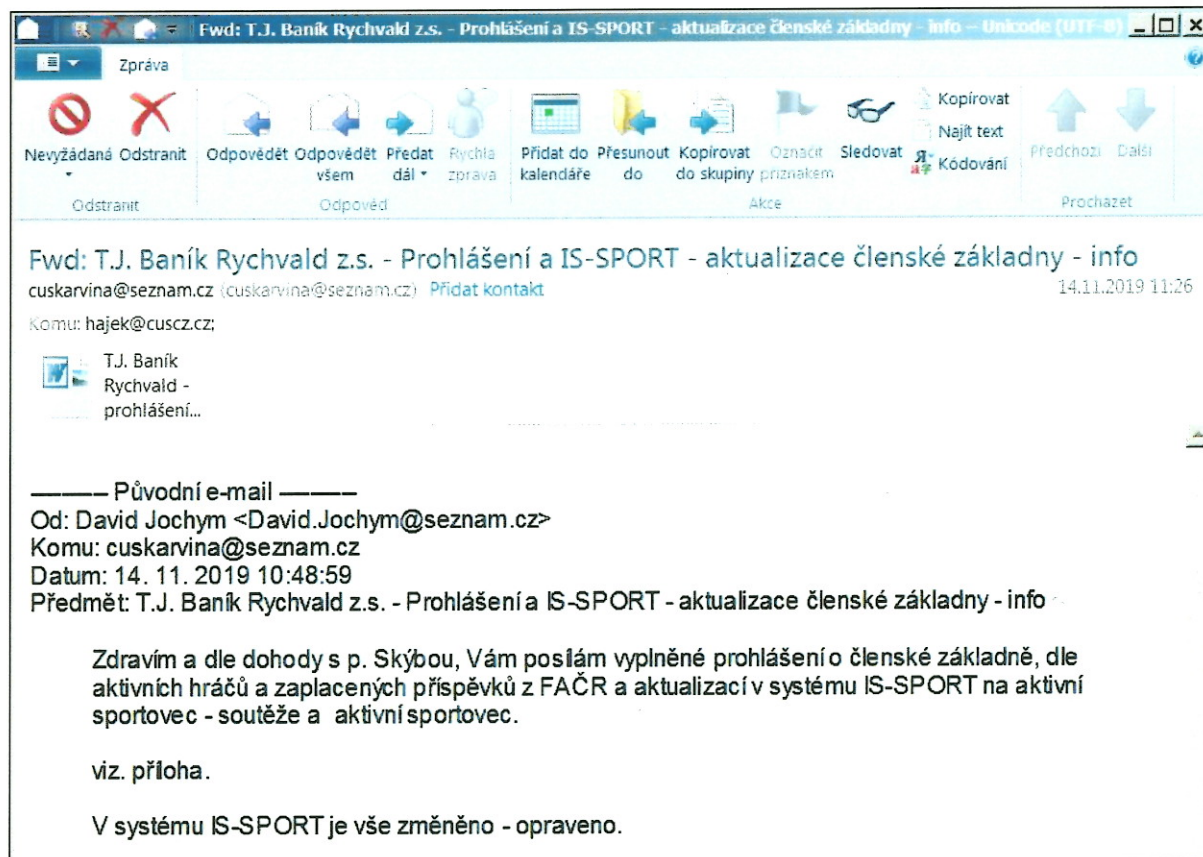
Fwd: T.J. Baník Rychvald z.s. - Prohlášení a IS-SPORT - aktualizace členské základny - info – Unicode (UTF-8)

Zpráva

Nevyžádaná Odstranit
Odstranit

Odpovědět Odpovědět všem Předat dál Rychlá zpráva
Odpověď

Přidat do kalendáře Přesunout do Kopírovat do skupiny Označit příznakem Sledovat Kopírovat Najít text Kódování
Akce

Předchozí Další
Procházet

Fwd: T.J. Baník Rychvald z.s. - Prohlášení a IS-SPORT - aktualizace členské základny - info
cuskarvina@seznam.cz (cuskarvina@seznam.cz) Přidat kontakt 14.11.2019 11:26
Komu: hajek@cuscz.cz;

T.J. Baník Rychvald - prohlášení...

——— Původní e-mail ———
Od: David Jochym <David.Jochym@seznam.cz>
Komu: cuskarvina@seznam.cz
Datum: 14. 11. 2019 10:48:59
Předmět: T.J. Baník Rychvald z.s. - Prohlášení a IS-SPORT - aktualizace členské základny - info

Zdravím a dle dohody s p. Skýbou, Vám posílám vyplněné prohlášení o členské základně, dle aktivních hráčů a zaplacených příspěvků z FAČR a aktualizací v systému IS-SPORT na aktivní sportovec - soutěže a aktivní sportovec.

viz. příloha.

V systému IS-SPORT je vše změněno - opraveno.